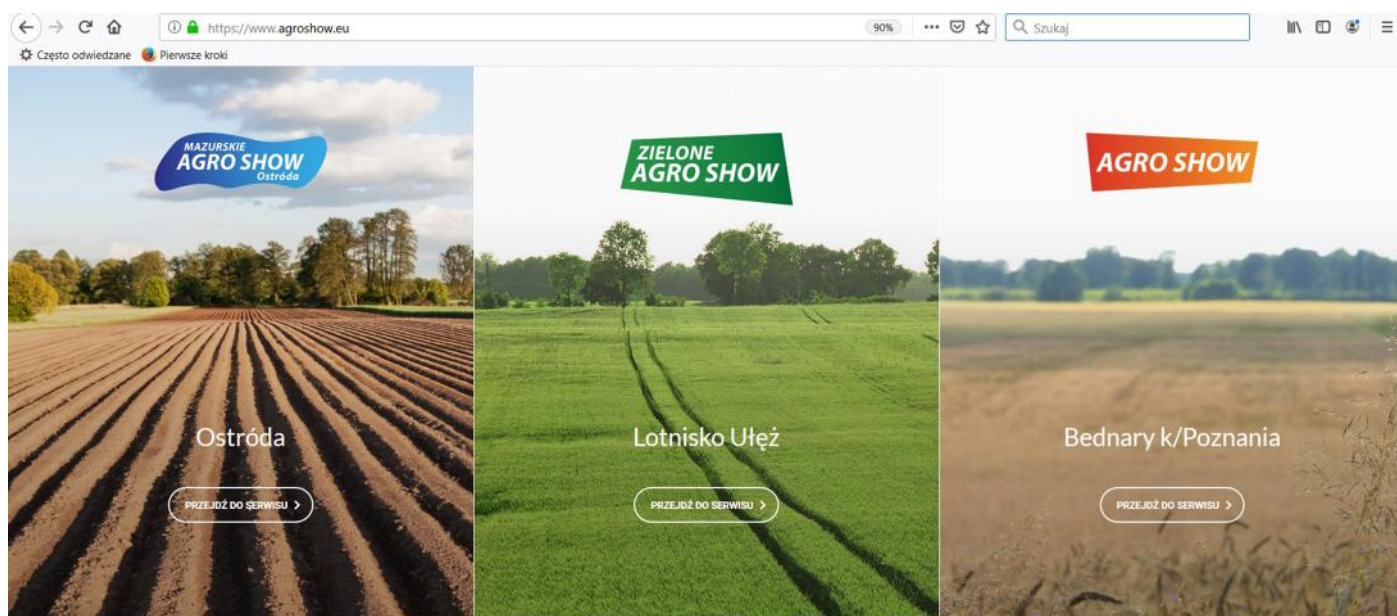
https://www.agroshow.eu

90%

Szukaj

Często odwiedzane Pierwsze kroki

MAZURSKIE AGRO SHOW Ostróda

ZIELONE AGRO SHOW

AGRO SHOW

Ostróda

PRZEJDŹ DO SERWISU >

Lotnisko Łęż

PRZEJDŹ DO SERWISU >

Bednary k/Poznania

PRZEJDŹ DO SERWISU >